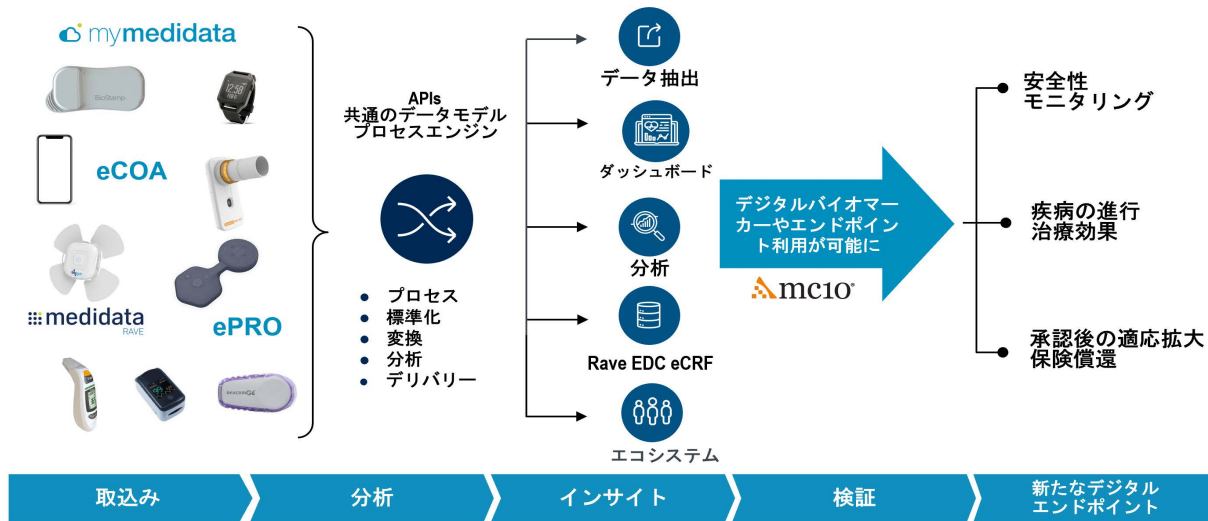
mymedidata

BioStamp

eCOA

medidata
RAVE

ePRO

APIs
共通のデータモデル
プロセスエンジン

• プロセス
• 標準化
• 変換
• 分析
• デリバリー

データ抽出

ダッシュボード

分析

Rave EDC eCRF

エコシステム

デジタルバイオマーカーやエンドポイント利用が可能に

mc10

安全性
モニタリング

疾病の進行
治療効果

承認後の適応拡大
保険償還

取込み

分析

インサイト

検証

新たなデジタル
エンドポイント